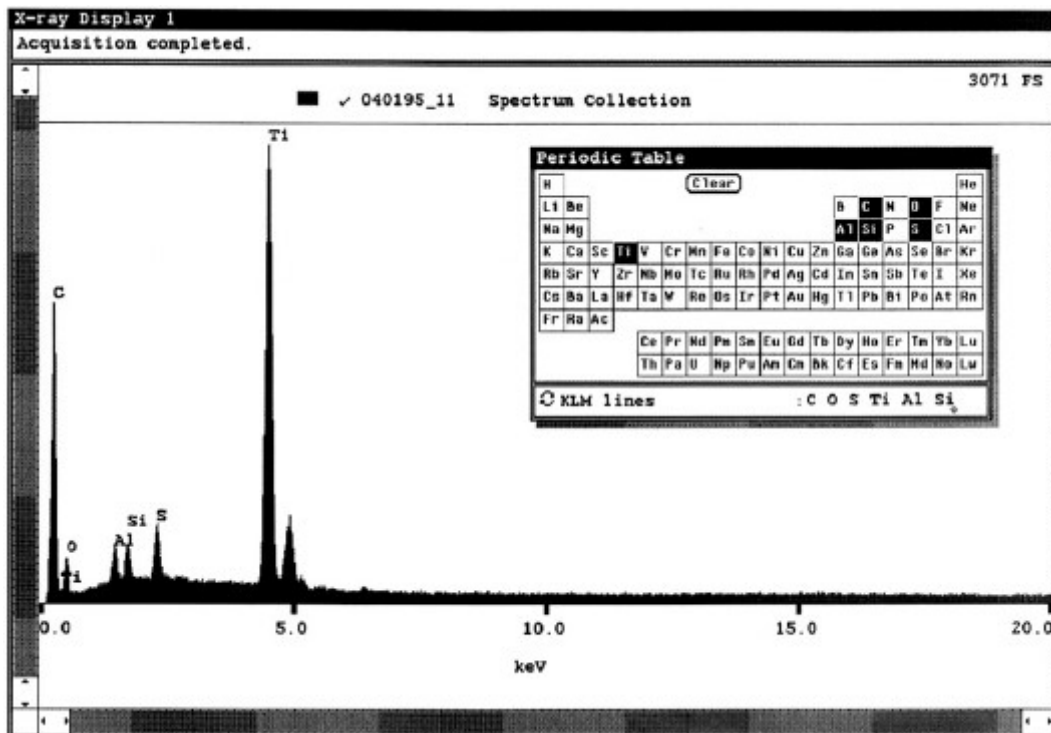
X-ray Display 1

Acquisition completed.

3071 FS

✓ 040195_11 Spectrum Collection

Periodic Table

Clear

| H | | | | | | | | | | | | | | | | | He |
|---|---|---|---|---|---|---|---|---|---|---|---|---|---|---|---|---|---|
| Li | Be | | | | | | | | | | | B | C | N | O | F | Ne |
| Na | Mg | | | | | | | | | | | Al | Si | P | S | Cl | Ar |
| K | Ca | Sc | Ti | V | Cr | Mn | Fe | Co | Ni | Cu | Zn | Ga | Ge | As | Se | Br | Kr |
| Rb | Sr | Y | Zr | Nb | Mo | Tc | Ru | Rh | Pd | Ag | Cd | In | Sn | Sb | Te | I | Xe |
| Cs | Ba | La | Hf | Ta | W | Re | Os | Ir | Pt | Au | Hg | Tl | Pb | Bi | Po | At | Rn |
| Fr | Ra | Ac | | | | | | | | | | | | | | | |

| Ce | Pr | Nd | Pm | Sm | Eu | Gd | Tb | Dy | Ho | Er | Tm | Yb | Lu |
|---|---|---|---|---|---|---|---|---|---|---|---|---|---|
| Th | Pa | U | Np | Pu | Am | Cm | Bk | Cf | Es | Fm | Md | No | Lw |

KLM lines :C O S Ti Al Si

Ti

C

Si S

O

Al

Ti

0.0 5.0 10.0 15.0 20.0

keV